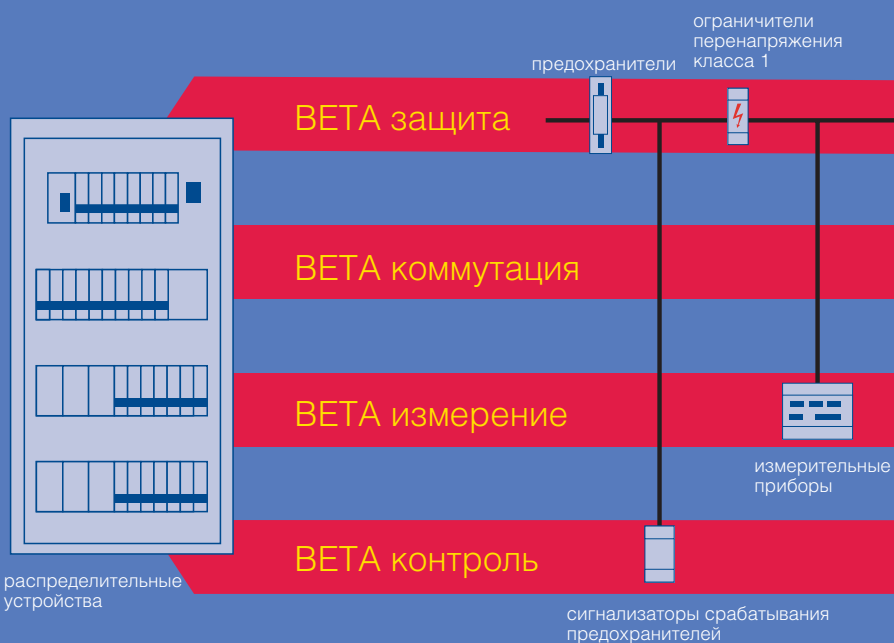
ограничители перенапряжения класса 1

предохранители

BETA защита

BETA коммутация

BETA измерение

измерительные приборы

BETA контроль

распределительные устройства

сигнализаторы срабатывания предохранителей